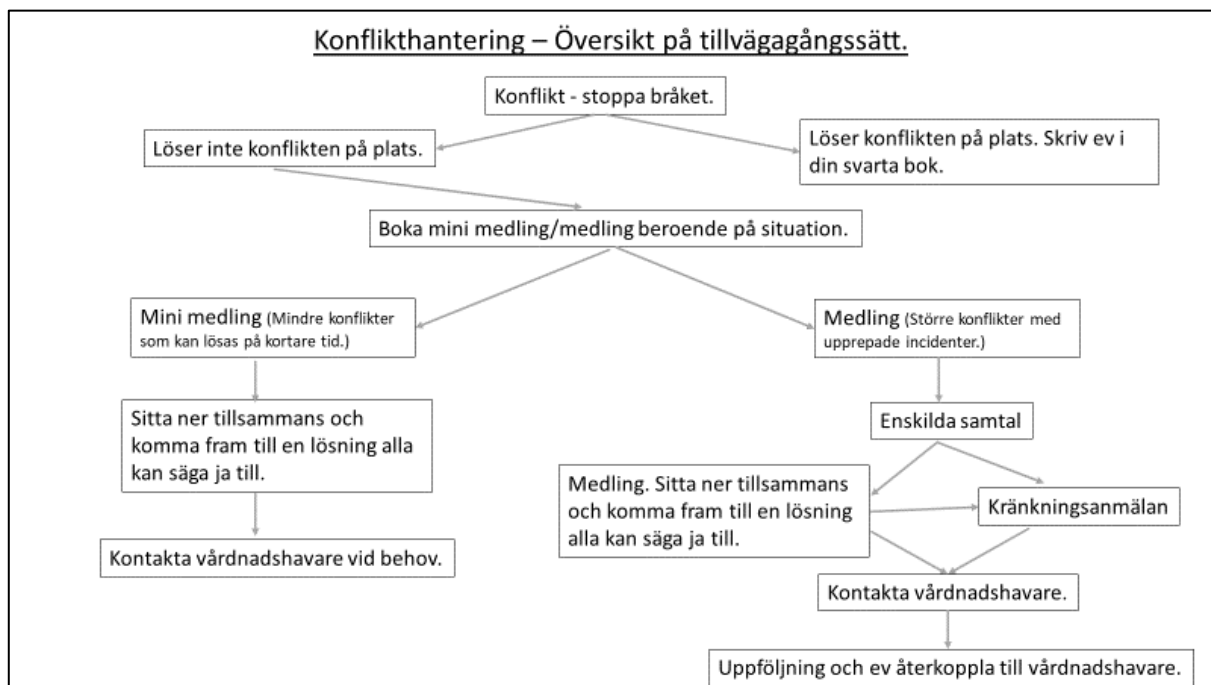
Konflikthantering – Översikt på tillvägagångssätt.

Konflikt - stoppa bråket.

Löser inte konflikten på plats.

Löser konflikten på plats. Skriv ev i din svarta bok.

Boka mini medling/medling beroende på situation.

Mini medling (Mindre konflikter som kan lösas på kortare tid.)

Medling (Större konflikter med upprepade incidenter.)

Sitta ner tillsammans och komma fram till en lösning alla kan säga ja till.

Kontakta vårdnadshavare vid behov.

Enskilda samtal

Medling. Sitta ner tillsammans och komma fram till en lösning alla kan säga ja till.

Kränkningsanmälan

Kontakta vårdnadshavare.

Uppföljning och ev återkoppla till vårdnadshavare.